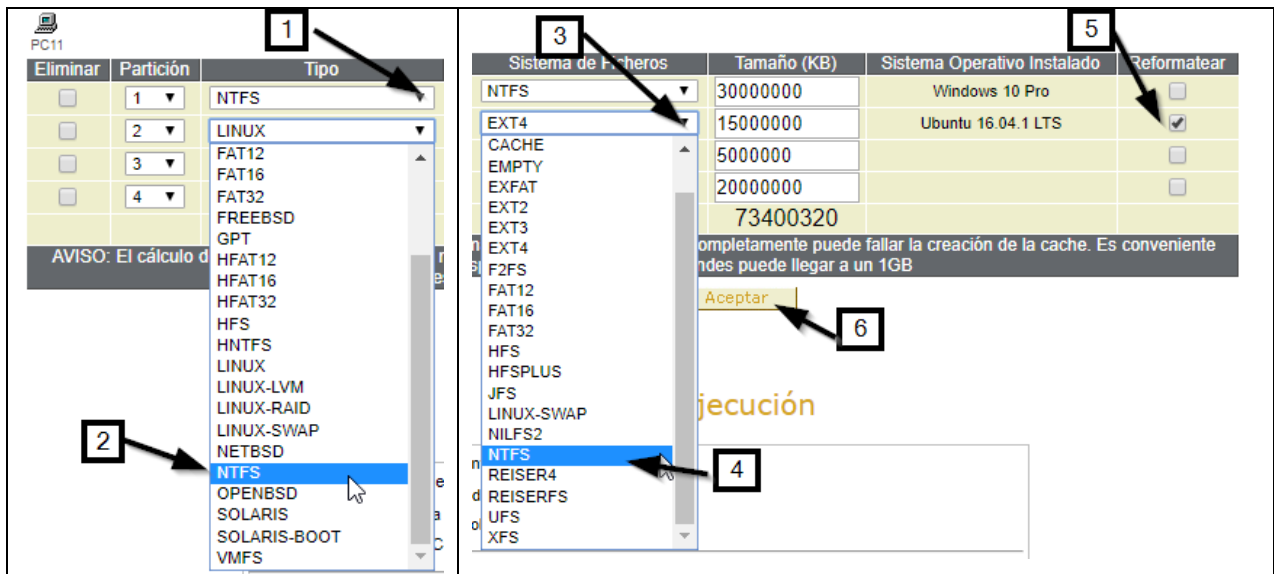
PC11

1

| Eliminar | Partición | Tipo |
|---|---|---|
| | 1 | NTFS |
| | 2 | LINUX |
| | 3 | |
| | 4 | |

FAT12
FAT16
FAT32
FREEBSD
GPT
HFAT12
HFAT16
HFAT32
HFS
HNTFS
LINUX
LINUX-LVM
LINUX-RAID
LINUX-SWAP
NETBSD
NTFS
OPENBSD
SOLARIS
SOLARIS-BOOT
VMFS

AVISO: El cálculo d

2

3

5

| Sistema de Ficheros | Tamaño (KB) | Sistema Operativo Instalado | Reformatear |
|---|---|---|---|
| NTFS | 30000000 | Windows 10 Pro | |
| EXT4 | 15000000 | Ubuntu 16.04.1 LTS | ✔ |
| | 5000000 | | |
| | 20000000 | | |
| | 73400320 | | |

CACHE
EMPTY
EXFAT
EXT2
EXT3
EXT4
F2FS
FAT12
FAT16
FAT32
HFS
HFSPLUS
JFS
LINUX-SWAP
NILFS2
NTFS
REISER4
REISERFS
UFS
XFS

ompletamente puede fallar la creación de la cache. Es conveniente
ndes puede llegar a un 1GB

Aceptar

6

jecución

4